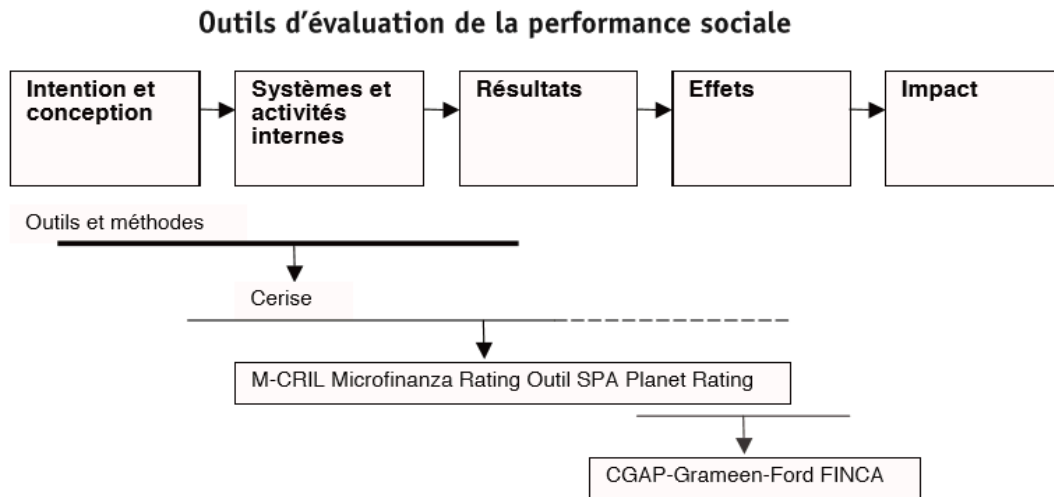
Outils d'évaluation de la performance sociale

Intention et conception

Systèmes et activités internes

Résultats

Effets

Impact

Outils et méthodes

Cerise

M-CRIL Microfinanza Rating Outil SPA Planet Rating

CGAP-Grameen-Ford FINCA